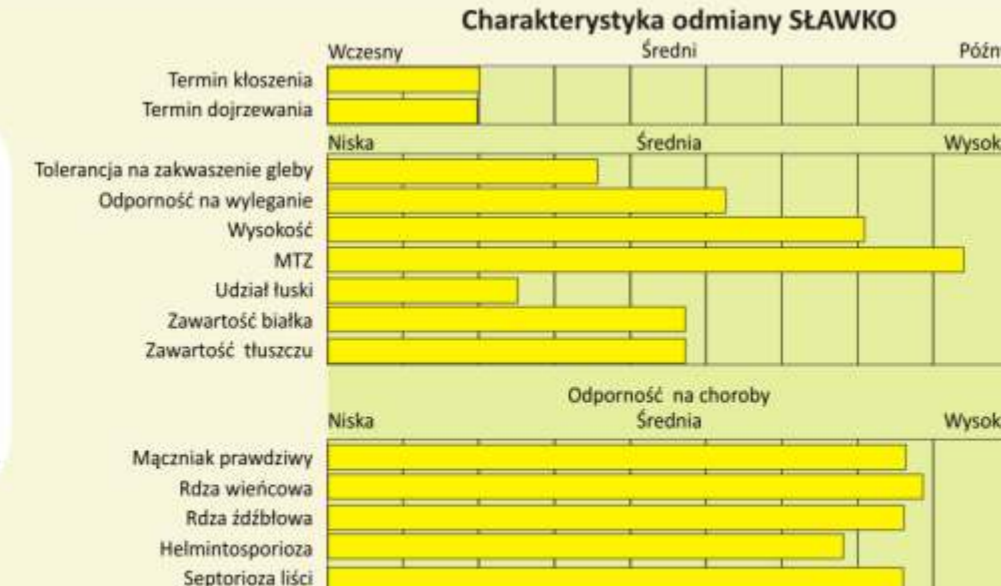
Charakterystyka odmiany SŁAWKO

Wczesny | Średni | Późn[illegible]

Termin kłoszenia
Termin dojrzewania

Niska | Średnia | Wysok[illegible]

Tolerancja na zakwaszenie gleby
Odporność na wyleganie
Wysokość
MTZ
Udział łuski
Zawartość białka
Zawartość tłuszczu

Odporność na choroby
Niska | Średnia | Wysok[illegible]

Mączniak prawdziwy
Rdza wieńcowa
Rdza źdźbłowa
Helmintosporioza
Septorioza liści